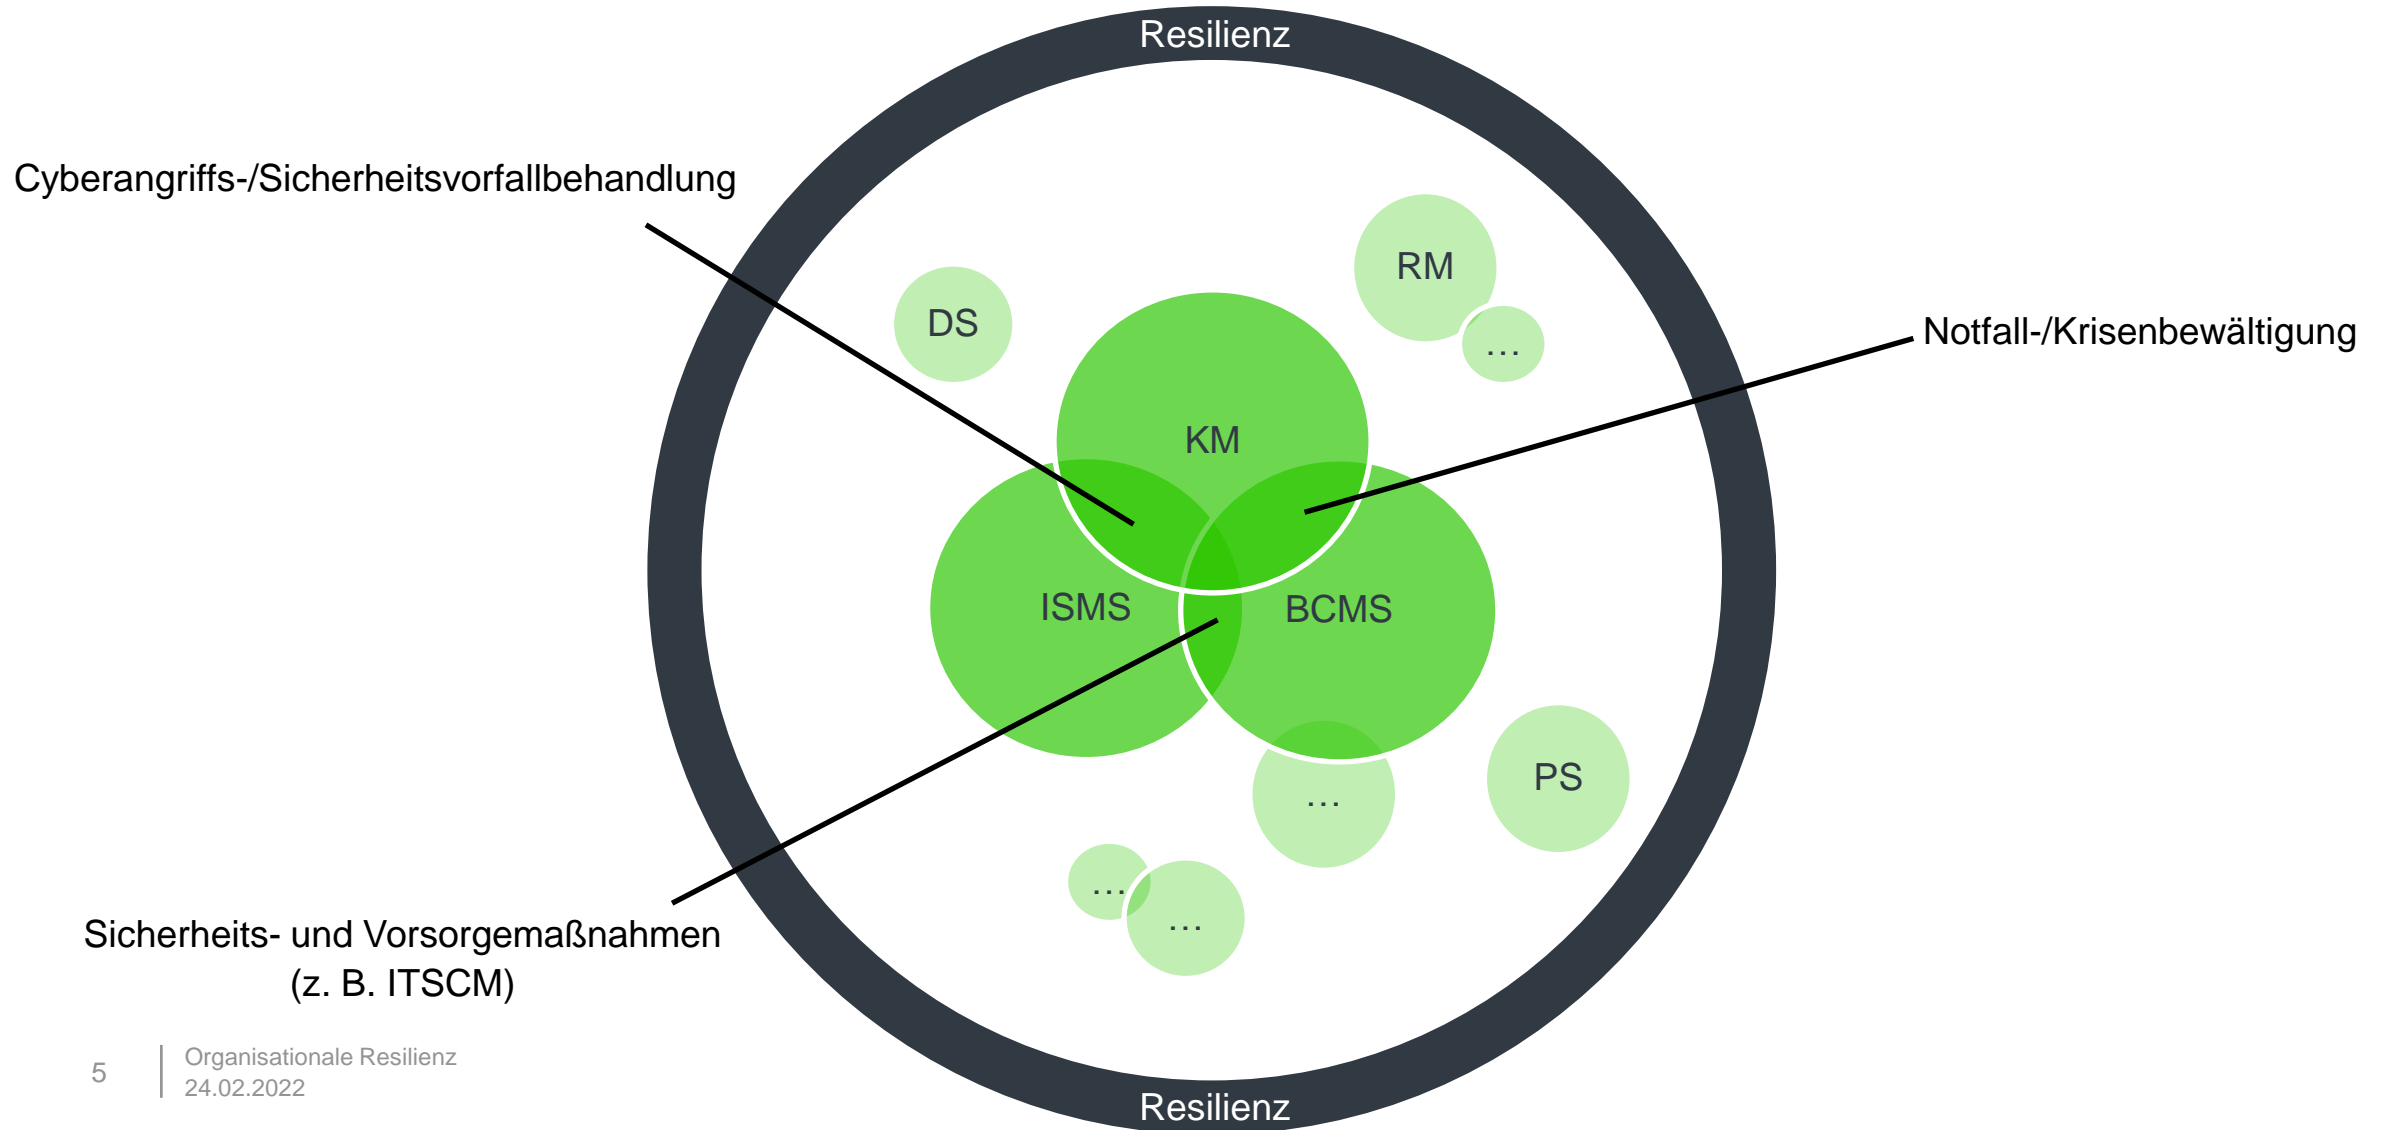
Resilienz

Cyberangriffs-/Sicherheitsvorfallbehandlung

RM

DS

…

Notfall-/Krisenbewältigung

KM

ISMS

BCMS

…

PS

…

…

Sicherheits- und Vorsorgemaßnahmen (z. B. ITSCM)

Resilienz

5

Organisationale Resilienz
24.02.2022